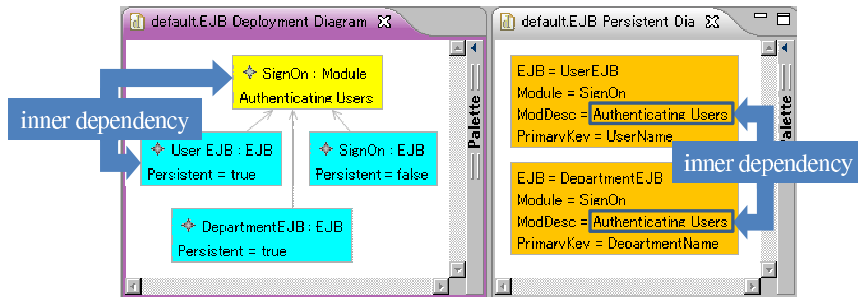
default.EJB Deployment Diagram

SignOn : Module
Authenticating Users

inner dependency

User EJB : EJB
Persistent = true

SignOn : EJB
Persistent = false

DepartmentEJB : EJB
Persistent = true

Palette

default.EJB Persistent Dia

EJB = UserEJB
Module = SignOn
ModDesc = Authenticating Users
PrimaryKey = UserName

EJB = DepartmentEJB
Module = SignOn
ModDesc = Authenticating Users
PrimaryKey = DepartmentName

inner dependency

Palette